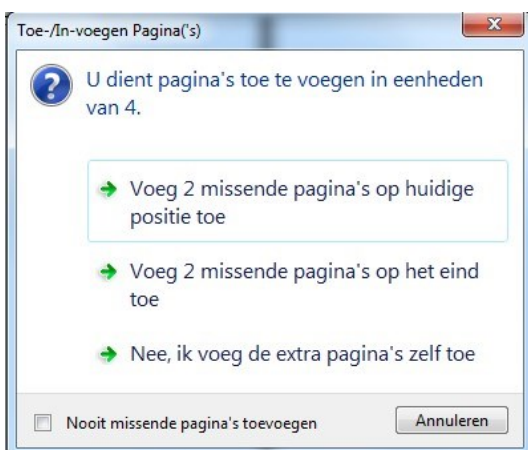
Toe-/In-voegen Pagina('s)

U dient pagina's toe te voegen in eenheden van 4.

Voeg 2 missende pagina's op huidige positie toe

Voeg 2 missende pagina's op het eind toe

Nee, ik voeg de extra pagina's zelf toe

Nooit missende pagina's toevoegen

Annuleren